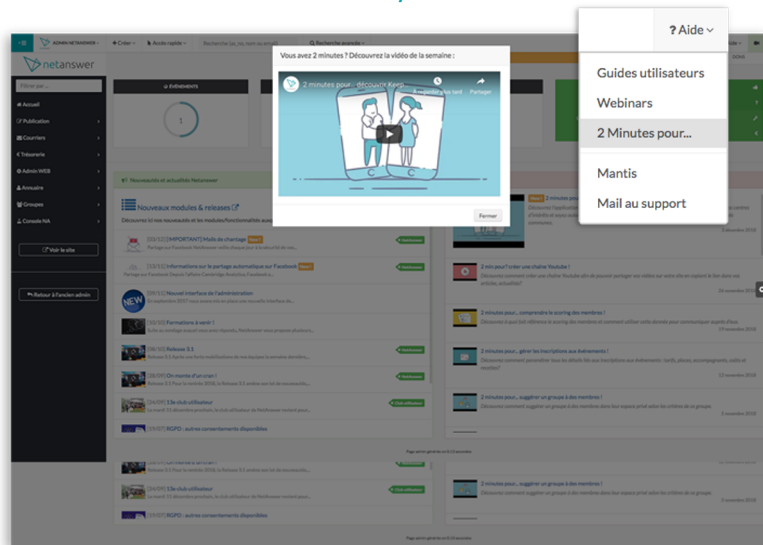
? Aide

Guides utilisateurs

Webinars

2 Minutes pour...

Mantis

Mail au support

netanswer

Filtrer par...

Accueil

Publication

Courriers

Trésorerie

Admin WEB

Annuaire

Groupes

Console NA

Voir le site

Retour à l'ancien admin

+ Créer

Accès rapide

Recherche avancée

Vous avez 2 minutes ? Découvrez la vidéo de la semaine :

2 minutes pour... découvrir Keep

À regarder plus tard

Partager

Fermer

ÉVÉNEMENTS

Nouveautés et actualités Netanswer

Nouveaux modules & releases

Découvrez ici les nouveautés et les modules/fonctionnalités

[IMPORTANT] Mails de chartage

Informations sur le partage automatique sur Facebook

Nouvel interface de l'administration

Formations à venir !

Release 3.5

On monte d'un cran !

13e club utilisateur

RGPD : autres consentements disponibles

2 min pour : créer une chaîne Youtube !

2 minutes pour... comprendre le scoring des membres !

2 minutes pour... gérer les inscriptions aux événements !

2 minutes pour... suggérer un groupe à des membres !

Release 3.5

13e club utilisateur

RGPD : autres consentements disponibles

2 minutes pour... suggérer un groupe à des membres !